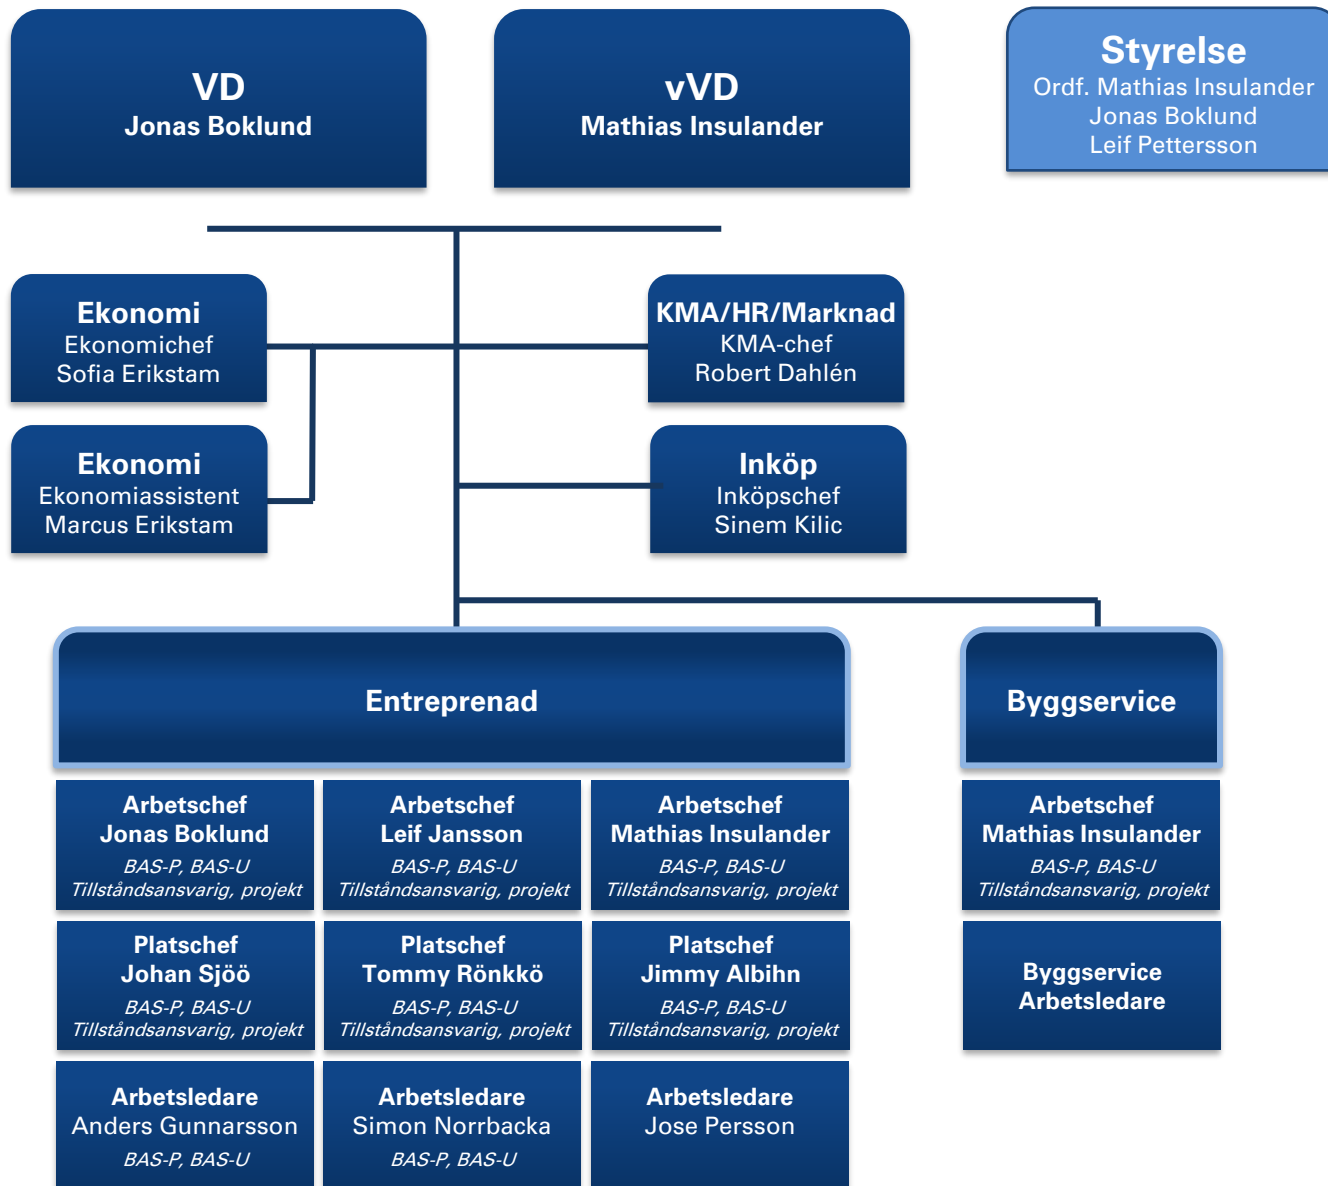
VD
Jonas Boklund

vVD
Mathias Insulander

Styrelse
Ordf. Mathias Insulander
Jonas Boklund
Leif Pettersson

Ekonomi
Ekonomichef
Sofia Erikstam

KMA/HR/Marknad
KMA-chef
Robert Dahlén

Ekonomi
Ekonomiassistent
Marcus Erikstam

Inköp
Inköpschef
Sinem Kilic

Entreprenad

Byggservice

Arbetschef
Jonas Boklund
BAS-P, BAS-U
Tillståndsansvarig, projekt

Arbetschef
Leif Jansson
BAS-P, BAS-U
Tillståndsansvarig, projekt

Arbetschef
Mathias Insulander
BAS-P, BAS-U
Tillståndsansvarig, projekt

Arbetschef
Mathias Insulander
BAS-P, BAS-U
Tillståndsansvarig, projekt

Platschef
Johan Sjöö
BAS-P, BAS-U
Tillståndsansvarig, projekt

Platschef
Tommy Rönkkö
BAS-P, BAS-U
Tillståndsansvarig, projekt

Platschef
Jimmy Albihn
BAS-P, BAS-U
Tillståndsansvarig, projekt

Byggservice
Arbetsledare

Arbetsledare
Anders Gunnarsson
BAS-P, BAS-U

Arbetsledare
Simon Norrbacka
BAS-P, BAS-U

Arbetsledare
Jose Persson